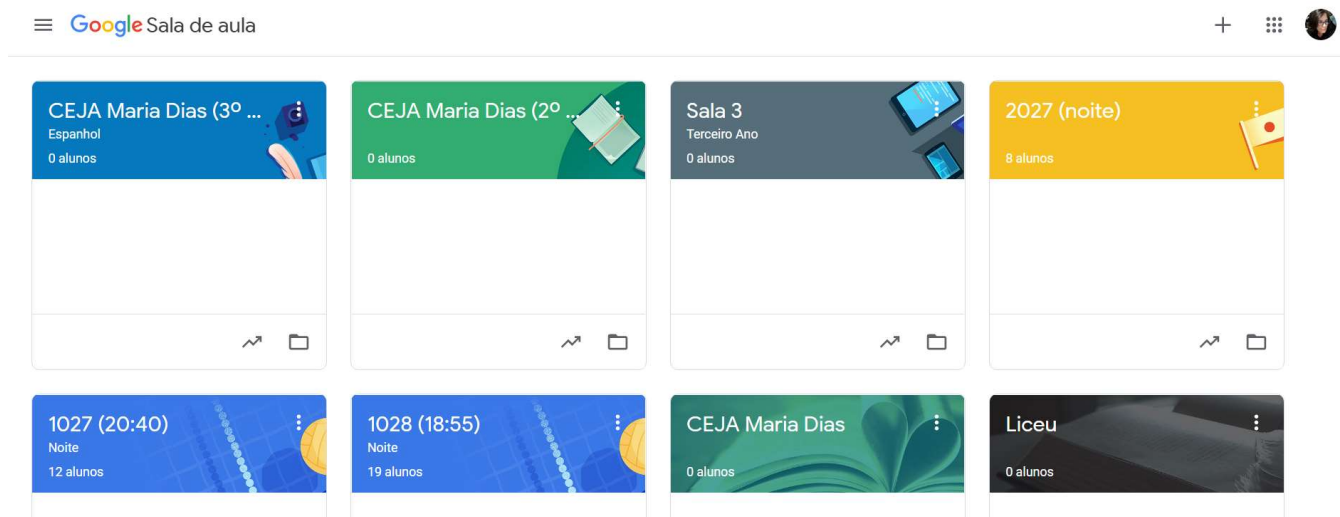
Google Sala de aula

+

CEJA Maria Dias (3º ...
Espanhol
0 alunos

CEJA Maria Dias (2º ...
0 alunos

Sala 3
Terceiro Ano
0 alunos

2027 (noite)
8 alunos

1027 (20:40)
Noite
12 alunos

1028 (18:55)
Noite
19 alunos

CEJA Maria Dias
0 alunos

Liceu
0 alunos